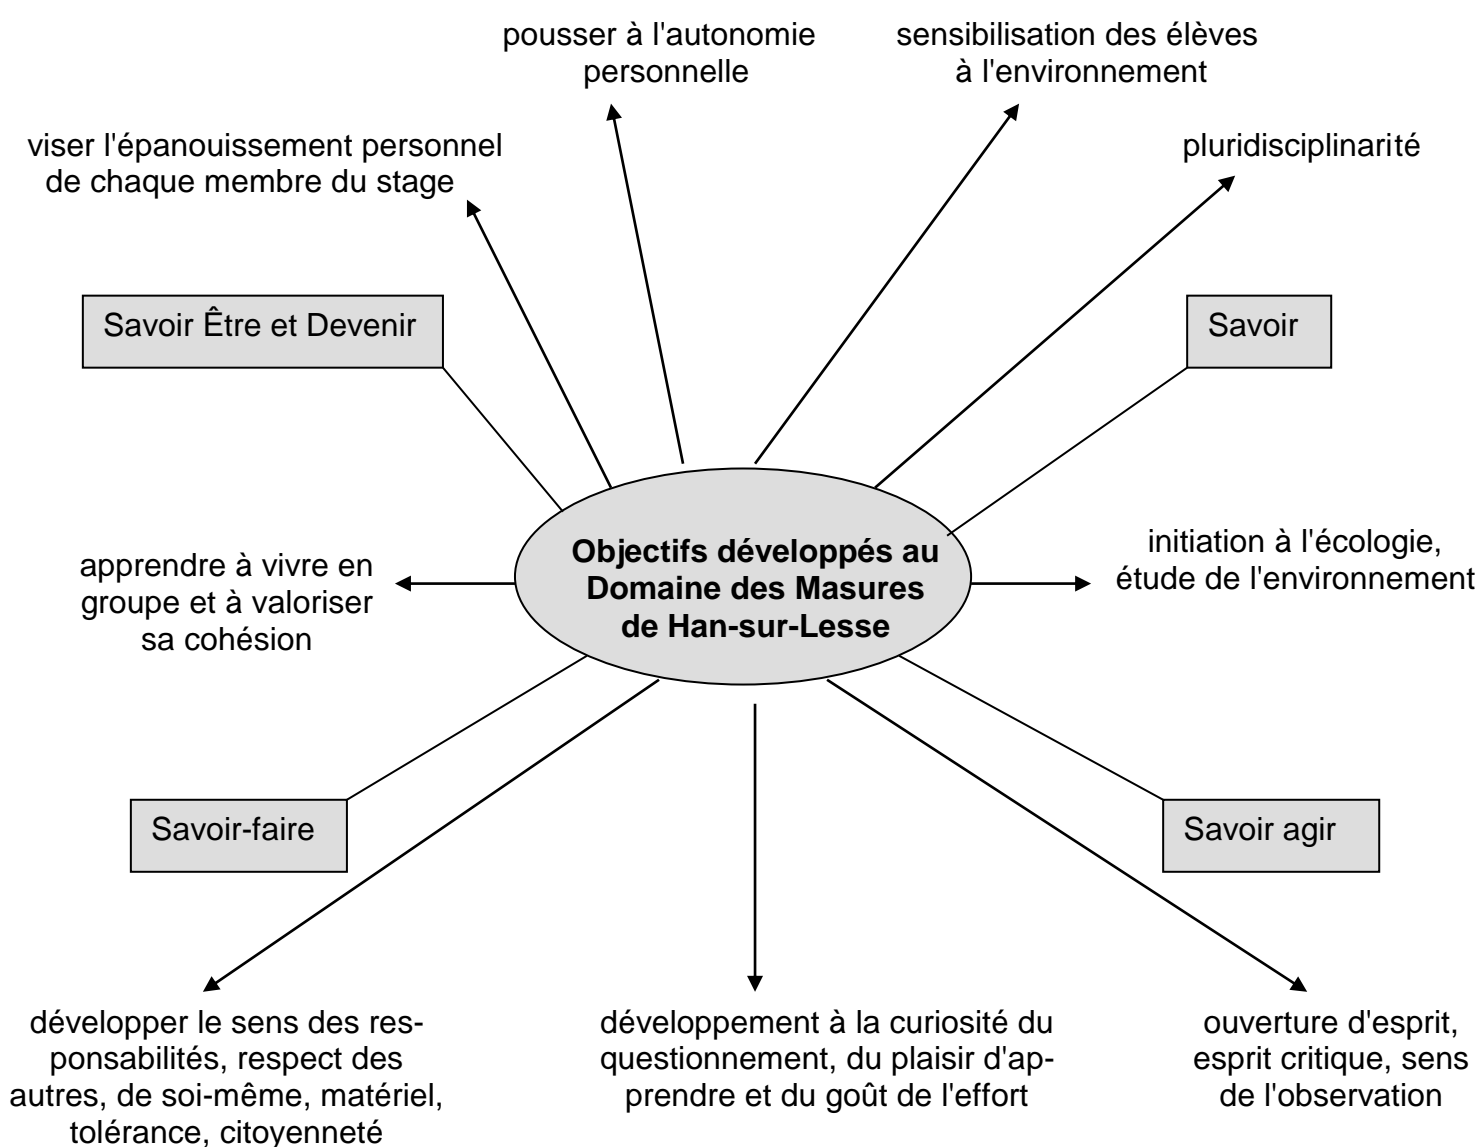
pousser à l'autonomie personnelle

sensibilisation des élèves à l'environnement

viser l'épanouissement personnel de chaque membre du stage

pluridisciplinarité

Savoir Être et Devenir

Savoir

Objectifs développés au Domaine des Masures de Han-sur-Lesse

apprendre à vivre en groupe et à valoriser sa cohésion

initiation à l'écologie, étude de l'environnement

Savoir-faire

Savoir agir

développer le sens des responsabilités, respect des autres, de soi-même, matériel, tolérance, citoyenneté

développement à la curiosité du questionnement, du plaisir d'apprendre et du goût de l'effort

ouverture d'esprit, esprit critique, sens de l'observation